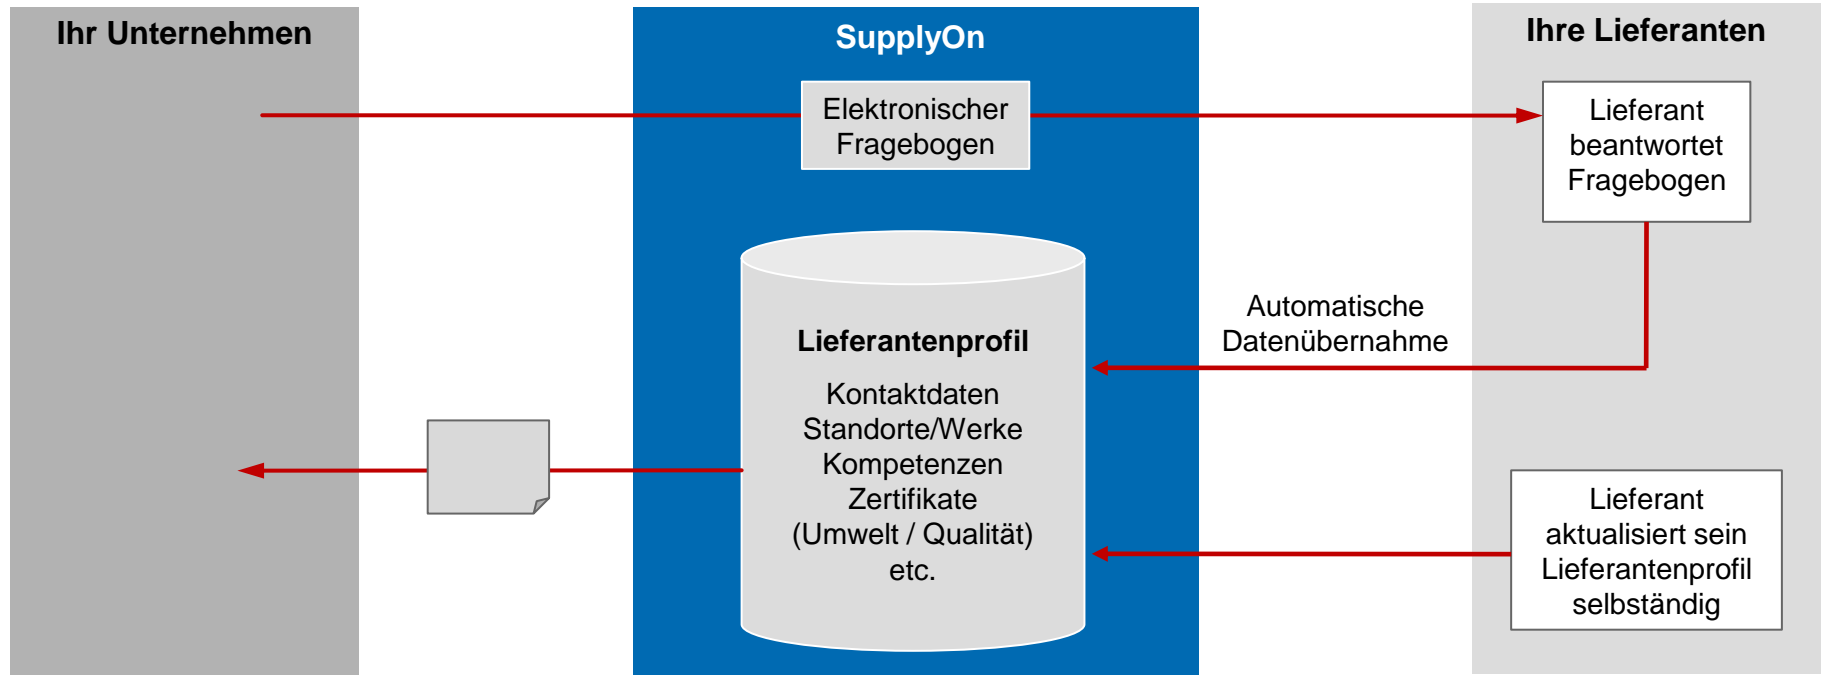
Ihr Unternehmen

SupplyOn

Ihre Lieferanten

Elektronischer Fragebogen

Lieferant beantwortet Fragebogen

Automatische Datenübernahme

Lieferantenprofil

Kontaktdaten
Standorte/Werke
Kompetenzen
Zertifikate
(Umwelt / Qualität)
etc.

Lieferant aktualisiert sein Lieferantenprofil selbständig